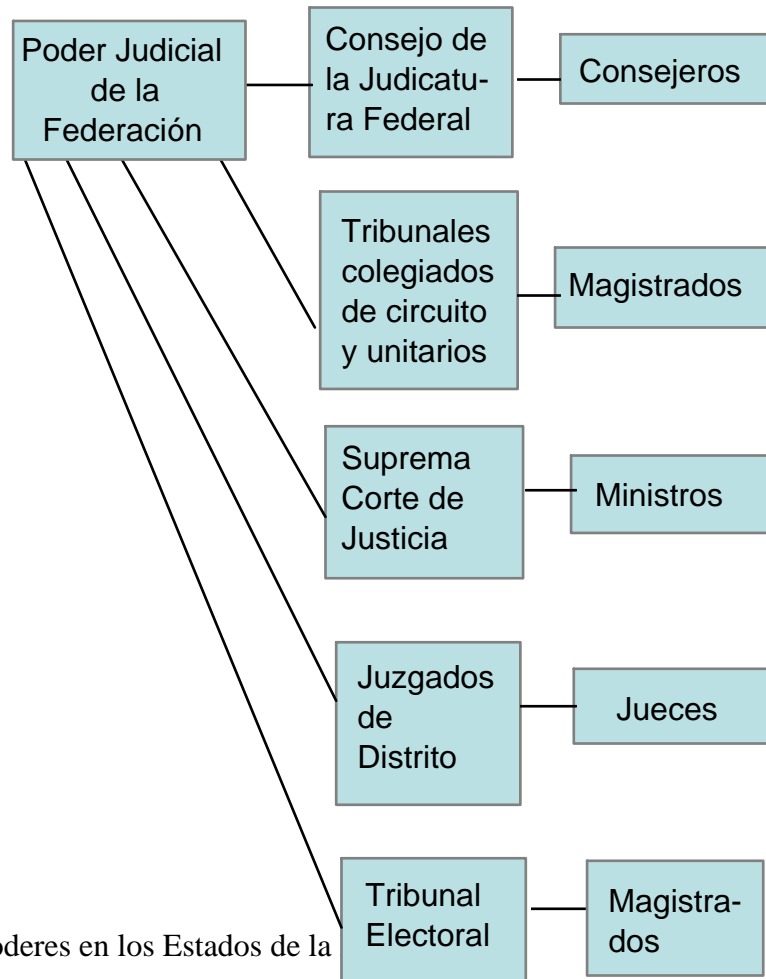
Poder Judicial de la Federación

Consejo de la Judicatura Federal

Consejeros

Tribunales colegiados de circuito y unitarios

Magistrados

Suprema Corte de Justicia

Ministros

Juzgados de Distrito

Jueces

Tribunal Electoral

Magistrados

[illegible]oderes en los Estados de la